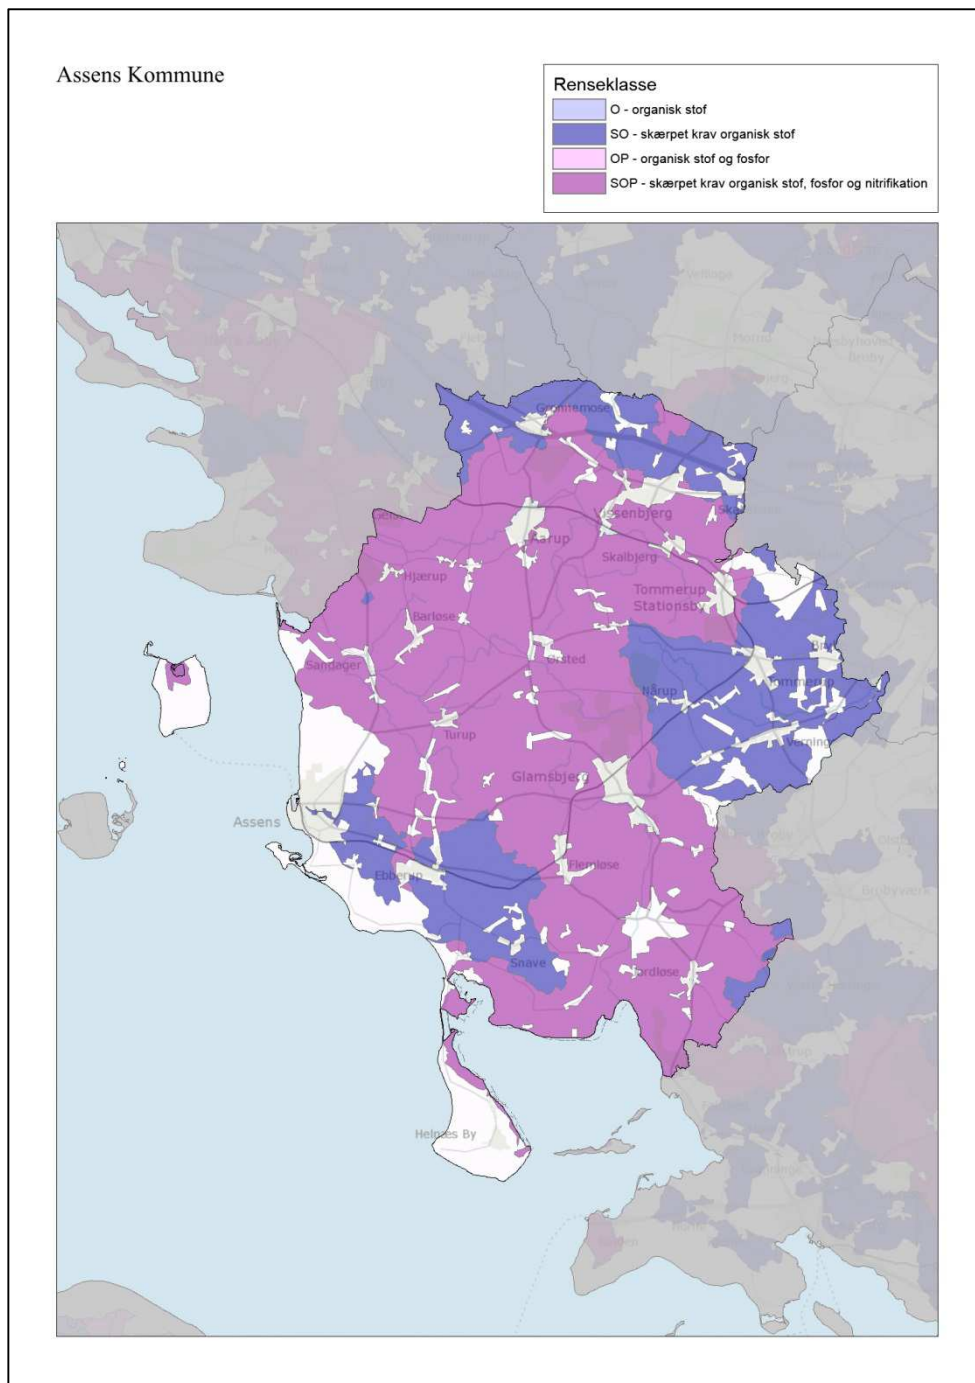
Assens Kommune

Renseklasse
O - organisk stof
SO - skærpet krav organisk stof
OP - organisk stof og fosfor
SOP - skærpet krav organisk stof, fosfor og nitrifikation

Gummerup
Vissenbjerg
Aarup
Skalbjerg
Hjærup
Tommerup Stationsby
Barløse
Sandager
Ørsted
Nårup
Tommerup
Turup
Verninge
Glamsbjerg
Assens
Flemløse
Ebberup
Snave
Vedtofte
Haarby
Helnæs By